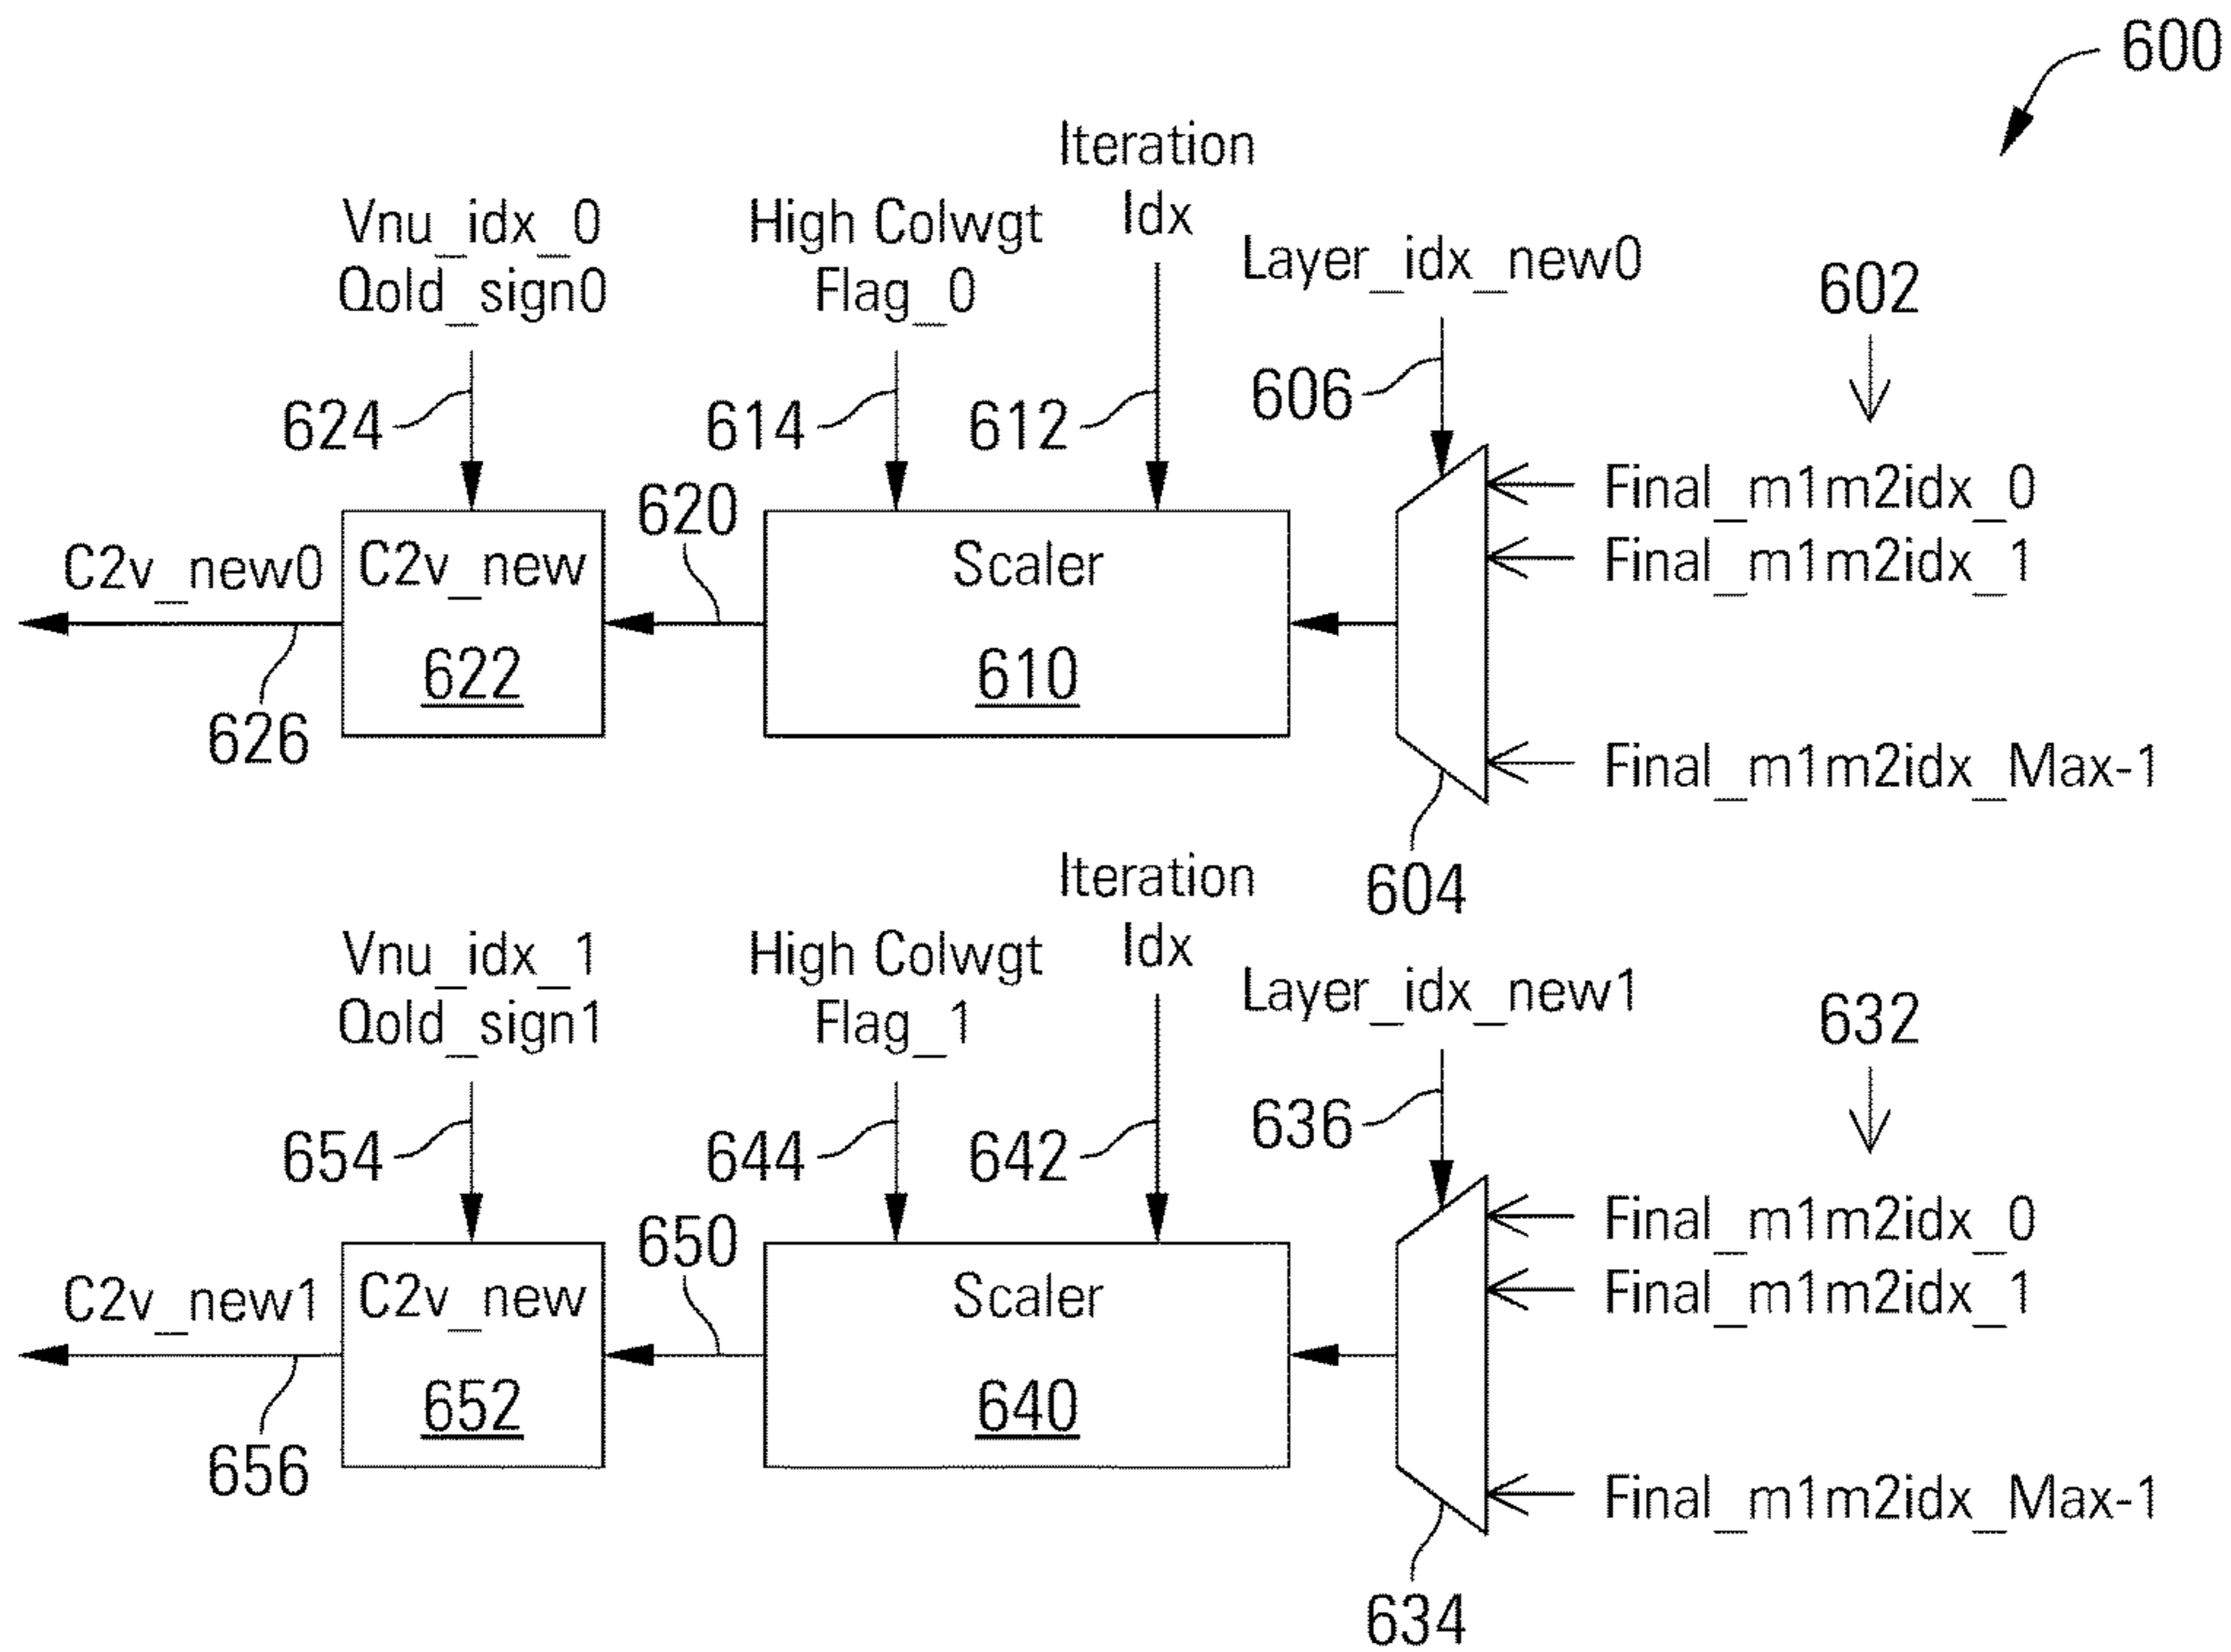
600

Iteration Idx

Vnu_idx_0 Qold_sign0

High Colwgt Flag_0

Layer_idx_new0

602

606

624

614

612

Final_m1m2idx_0
Final_m1m2idx_1

620

C2v_new0

C2v_new
622

Scaler
610

626

Final_m1m2idx_Max-1

604

Iteration Idx

Vnu_idx_1 Qold_sign1

High Colwgt Flag_1

Layer_idx_new1

632

636

654

644

642

Final_m1m2idx_0
Final_m1m2idx_1

650

C2v_new1

C2v_new
652

Scaler
640

656

Final_m1m2idx_Max-1

634